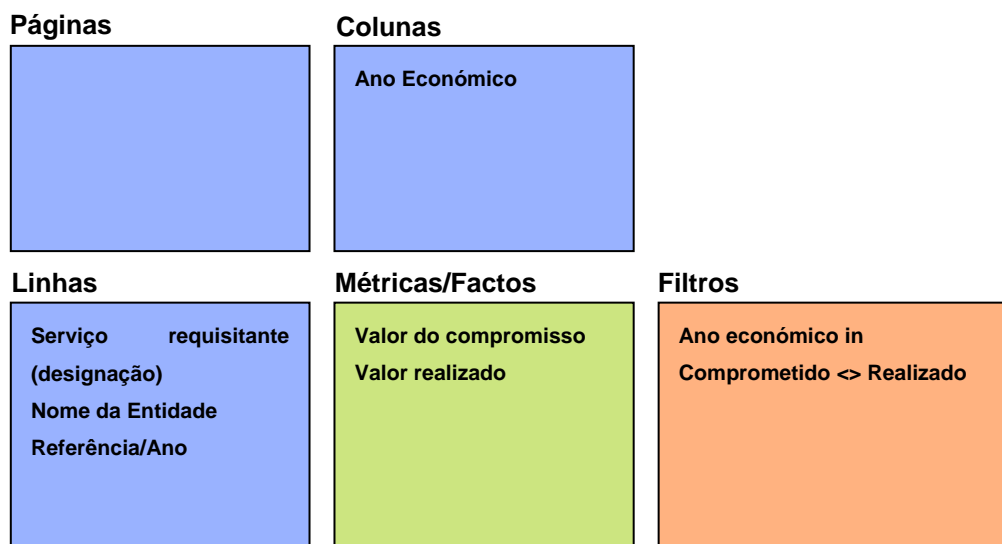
Páginas

Colunas

Ano Económico

Linhas

Serviço requisitante (designação)
Nome da Entidade
Referência/Ano

Métricas/Factos

Valor do compromisso
Valor realizado

Filtros

Ano económico in
Comprometido <> Realizado